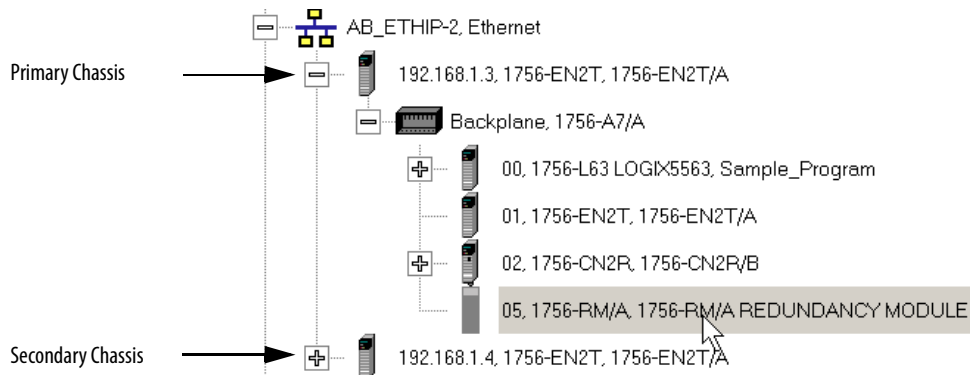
AB_ETHIP-2, Ethernet

Primary Chassis

192.168.1.3, 1756-EN2T, 1756-EN2T/A

Backplane, 1756-A7/A

00, 1756-L63 LOGIX5563, Sample_Program

01, 1756-EN2T, 1756-EN2T/A

02, 1756-CN2R, 1756-CN2R/B

05, 1756-RM/A, 1756-RM/A REDUNDANCY MODULE

Secondary Chassis

192.168.1.4, 1756-EN2T, 1756-EN2T/A